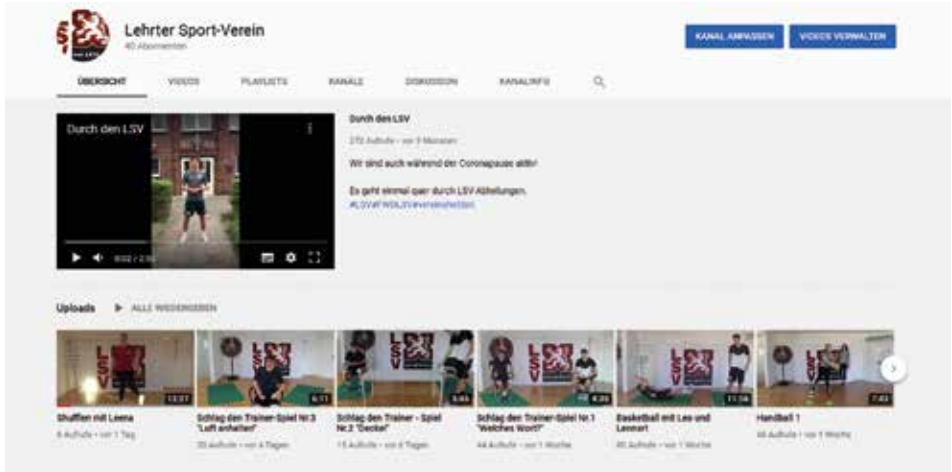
Lehrter Sport-Verein
40 Abonnenten

KANAL ANPASSEN
VIDEOS VERWALTEN

ÜBERSICHT
VIDEOS
PLAYLISTS
KANÄLE
DISKUSSION
KANALINFO

Durch den LSV

0:02 / 2:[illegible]

Durch den LSV
270 Aufrufe • vor 3 Monaten
Wir sind auch während der Coronapause aktiv!

Es geht einmal quer durch LSV Abteilungen.
#LSV#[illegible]

Uploads
ALLE WIEDERGEBEN

LSV

13:57
Shuffles mit Leena
8 Aufrufe • vor 1 Tag

6:11
Schlag den Trainer-Spiel Nr.3 "Luft anhalten"
35 Aufrufe • vor 4 Tagen

5:45
Schlag den Trainer - Spiel Nr.2 "Decke"
15 Aufrufe • vor 6 Tagen

4:26
Schlag den Trainer-Spiel Nr.1 "Welches Wort?"
44 Aufrufe • vor 1 Woche

11:56
Basketball mit Leo und Lennart
40 Aufrufe • vor 1 Woche

7:43
Handball 1
48 Aufrufe • vor 1 Woche